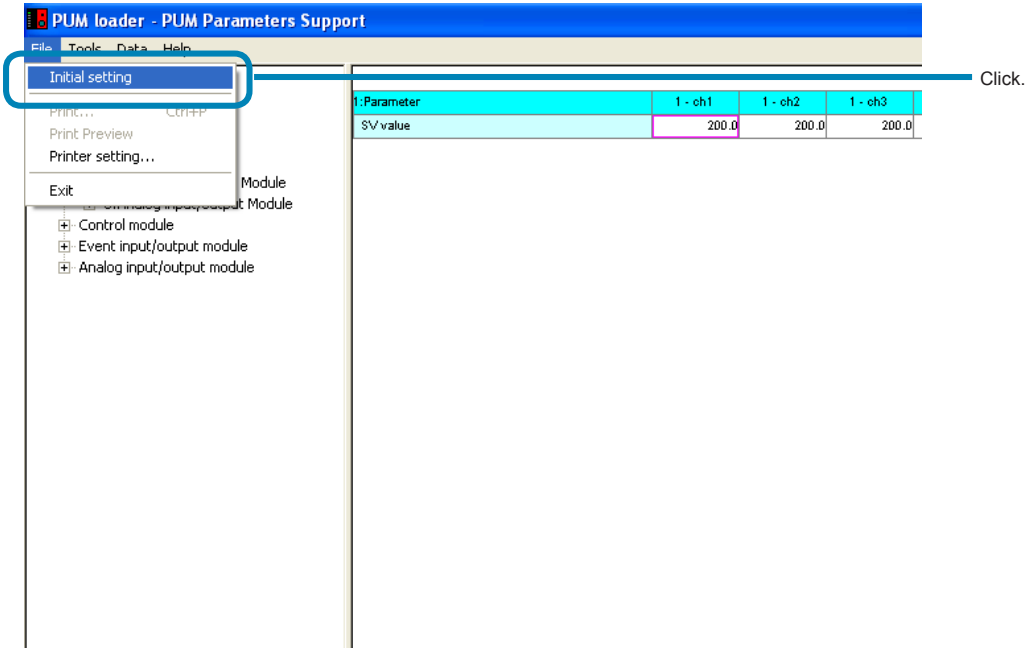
PUM loader - PUM Parameters Support

File Tools Data Help

Initial setting

Print... Ctrl+P

Print Preview

Printer setting...

Exit

Module

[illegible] analog input/output Module

Control module

Event input/output module

Analog input/output module

| 1:Parameter | 1 - ch1 | 1 - ch2 | 1 - ch3 |
|---|---|---|---|
| SV value | 200.0 | 200.0 | 200.0 |

Click.